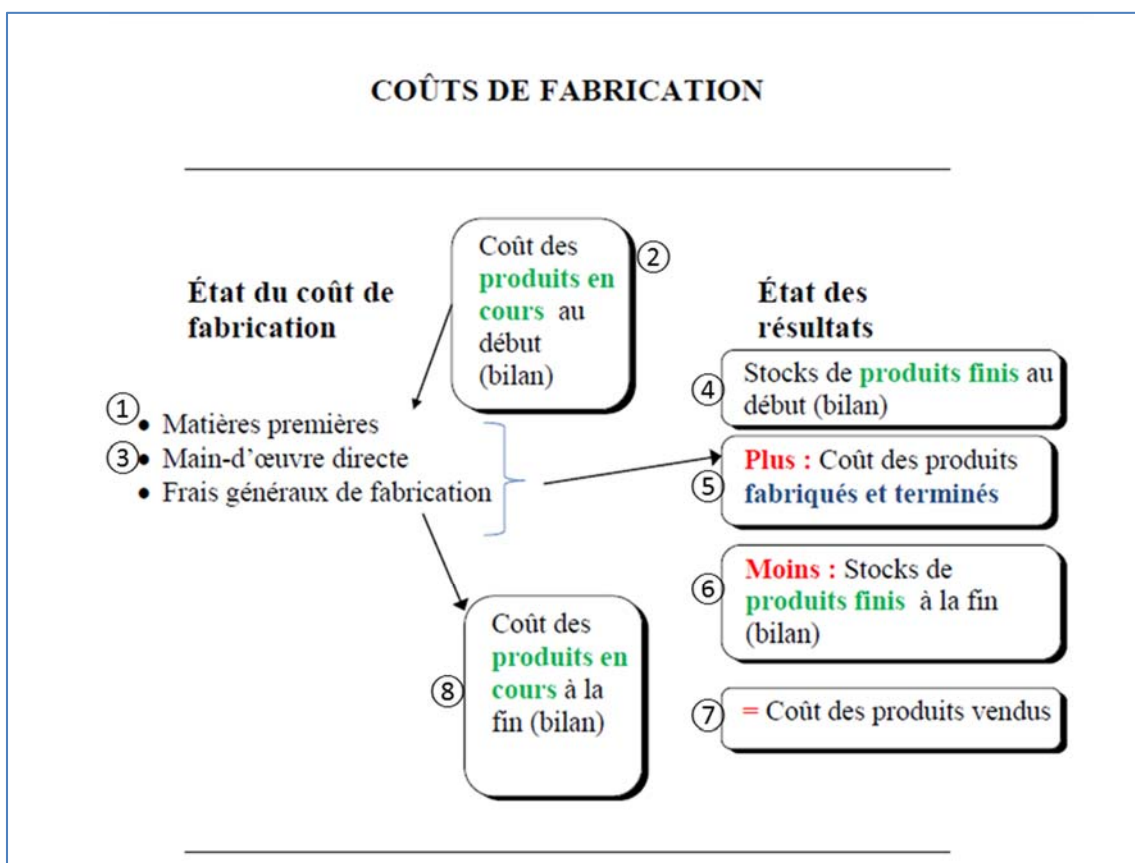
COÛTS DE FABRICATION

État du coût de fabrication

Coût des produits en cours au début (bilan) ②

État des résultats

④ Stocks de produits finis au début (bilan)

① • Matières premières
③ • Main-d'œuvre directe
• Frais généraux de fabrication

Plus : Coût des produits ⑤ fabriqués et terminés

⑥ Moins : Stocks de produits finis à la fin (bilan)

Coût des ⑧ produits en cours à la fin (bilan)

⑦ = Coût des produits vendus